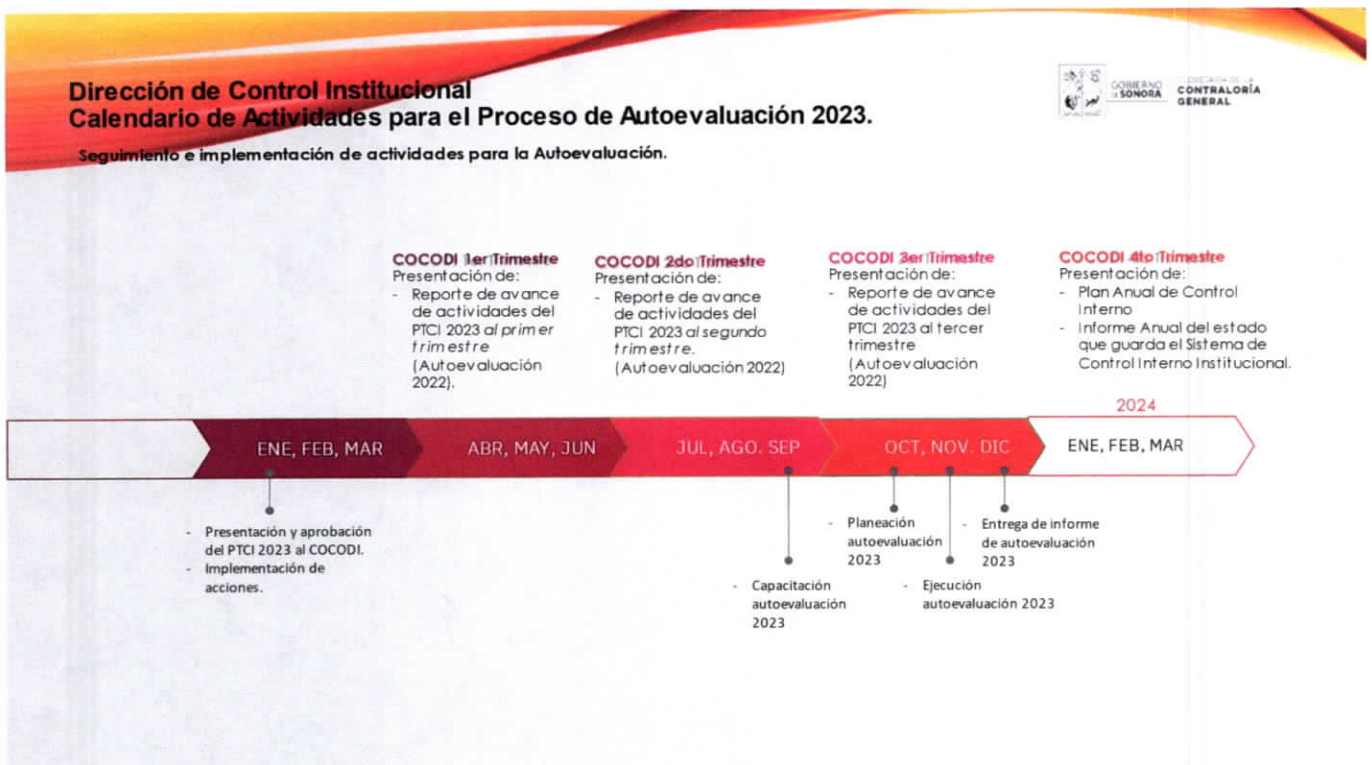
Dirección de Control Institucional
Calendario de Actividades para el Proceso de Autoevaluación 2023.

GOBIERNO DE SONORA | SECRETARÍA DE LA CONTRALORÍA GENERAL

Seguimiento e implementación de actividades para la Autoevaluación.

COCODI 1er Trimestre
Presentación de:
- Reporte de avance de actividades del PTCI 2023 al primer trimestre (Autoevaluación 2022).

COCODI 2do Trimestre
Presentación de:
- Reporte de avance de actividades del PTCI 2023 al segundo trimestre. (Autoevaluación 2022)

COCODI 3er Trimestre
Presentación de:
- Reporte de avance de actividades del PTCI 2023 al tercer trimestre (Autoevaluación 2022)

COCODI 4to Trimestre
Presentación de:
- Plan Anual de Control Interno
- Informe Anual del estado que guarda el Sistema de Control Interno Institucional.

2024

ENE, FEB, MAR | ABR, MAY, JUN | JUL, AGO. SEP | OCT, NOV. DIC | ENE, FEB, MAR

- Presentación y aprobación del PTCI 2023 al COCODI.
- Implementación de acciones.

- Capacitación autoevaluación 2023

- Planeación autoevaluación 2023

- Ejecución autoevaluación 2023

- Entrega de informe de autoevaluación 2023